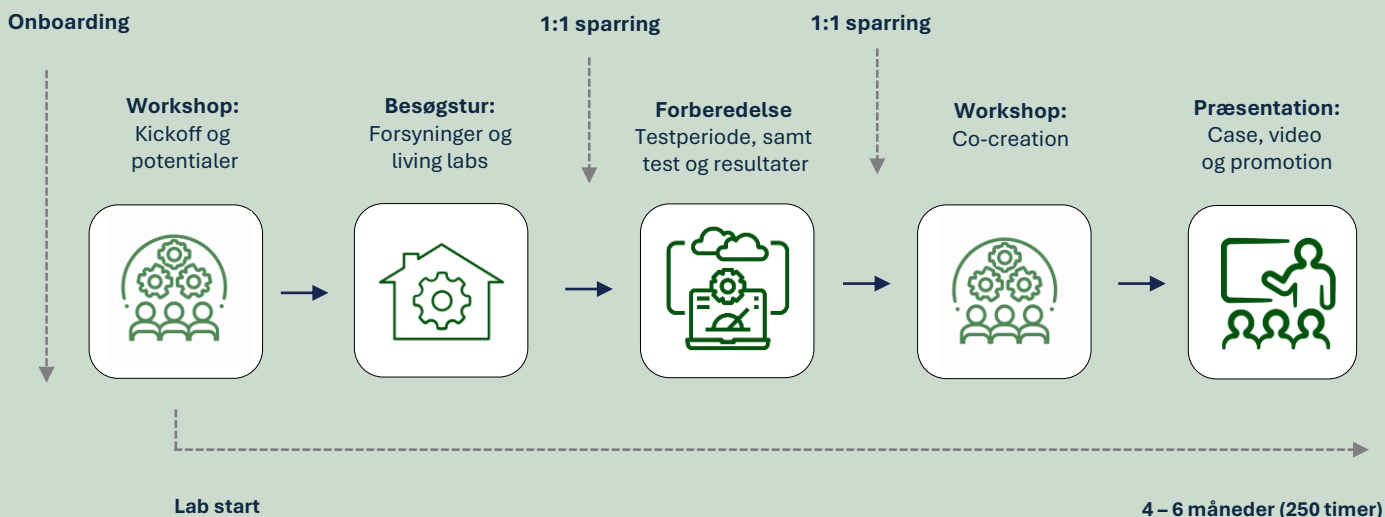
Onboarding

1:1 sparring

1:1 sparring

Workshop:
Kickoff og potentialer

Besøgstur:
Forsyninger og living labs

Forberedelse
Testperiode, samt test og resultater

Workshop:
Co-creation

Præsentation:
Case, video og promotion

Lab start

4 – 6 måneder (250 timer)